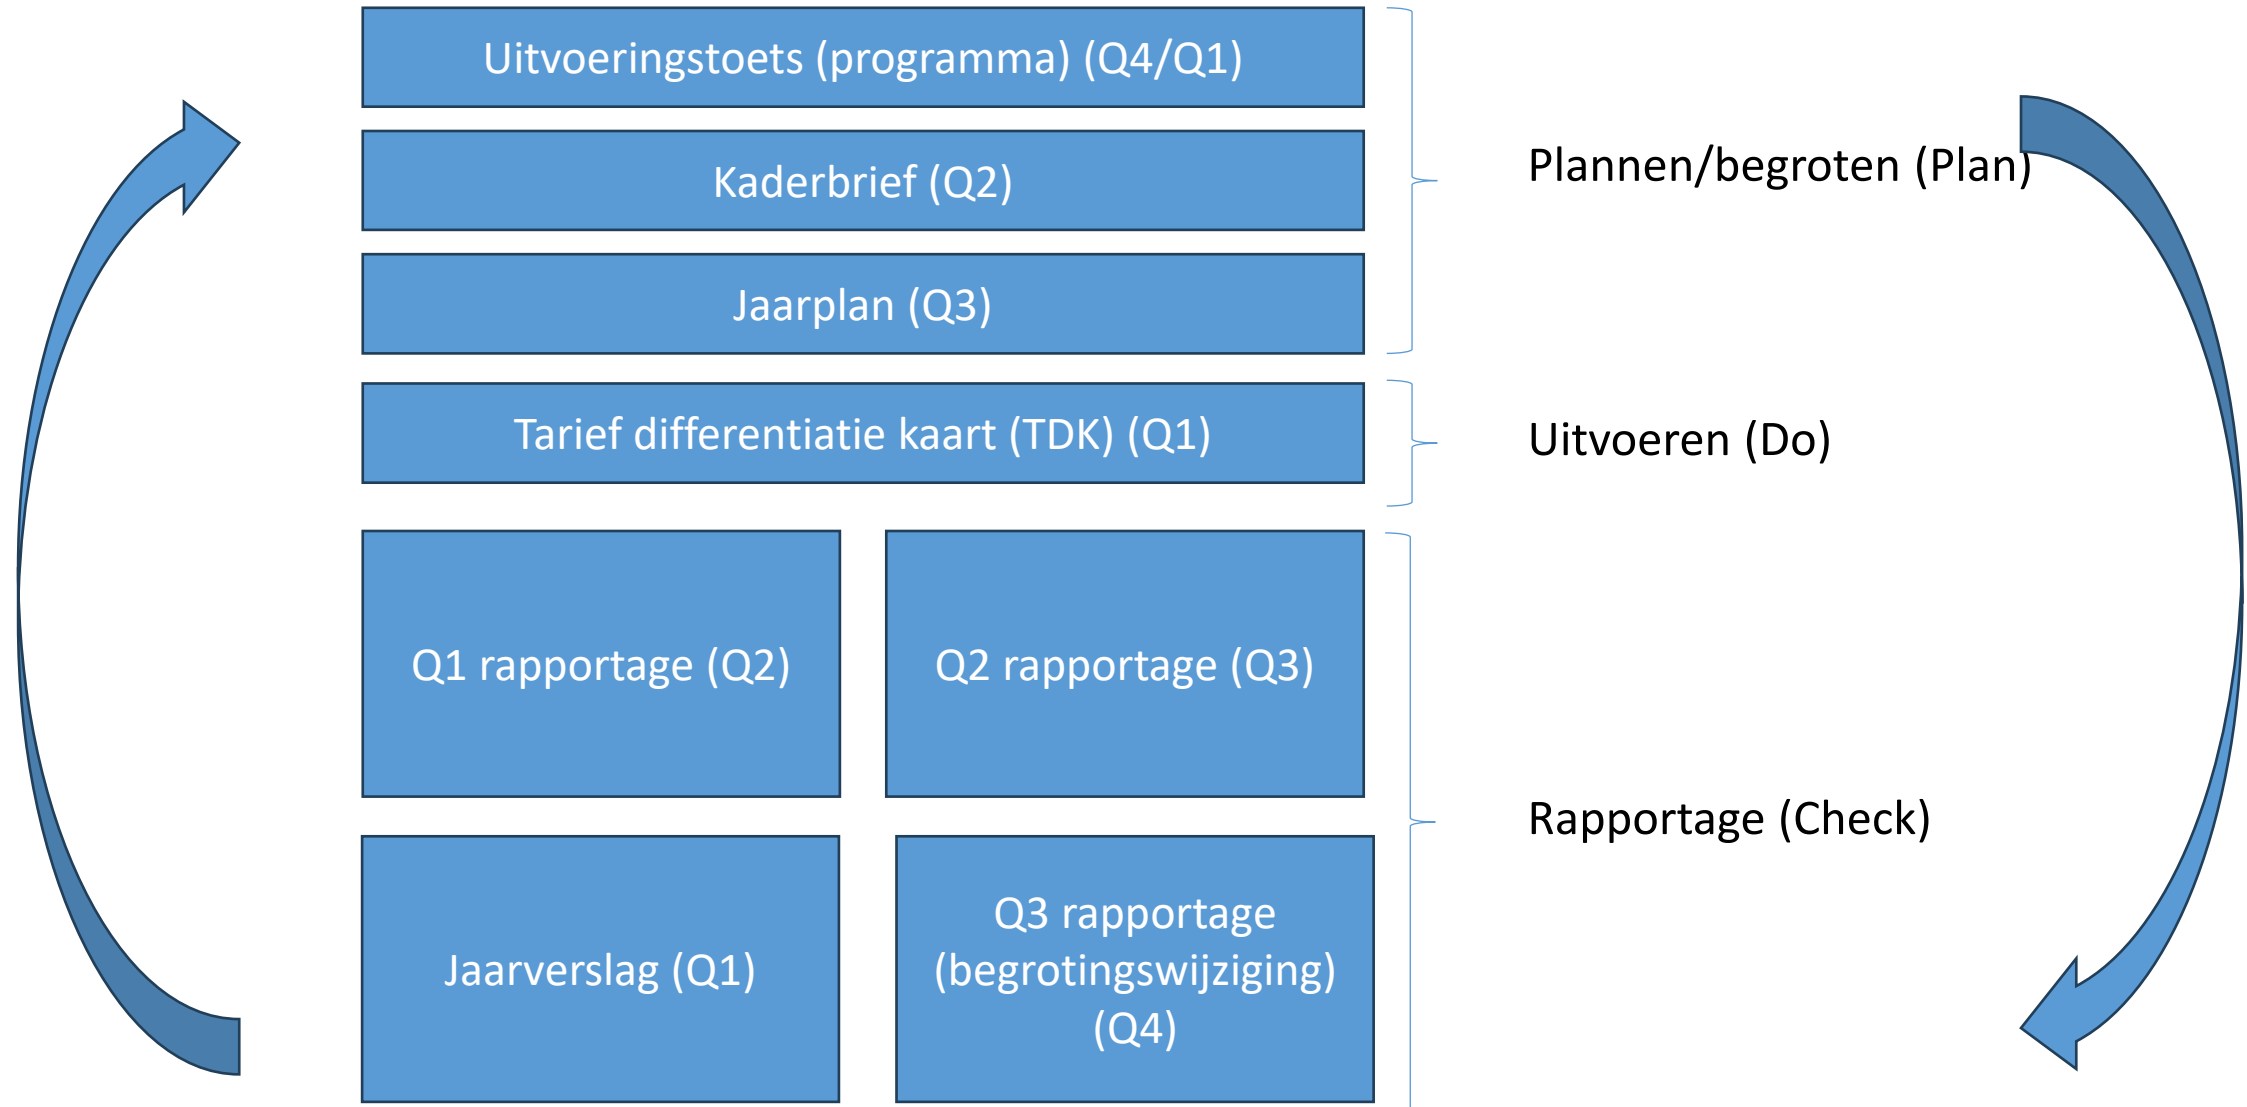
Uitvoeringstoets (programma) (Q4/Q1)

Kaderbrief (Q2)

Jaarplan (Q3)

Plannen/begroten (Plan)

Tarief differentiatie kaart (TDK) (Q1)

Uitvoeren (Do)

Q1 rapportage (Q2)

Q2 rapportage (Q3)

Rapportage (Check)

Jaarverslag (Q1)

Q3 rapportage (begrotingswijziging) (Q4)